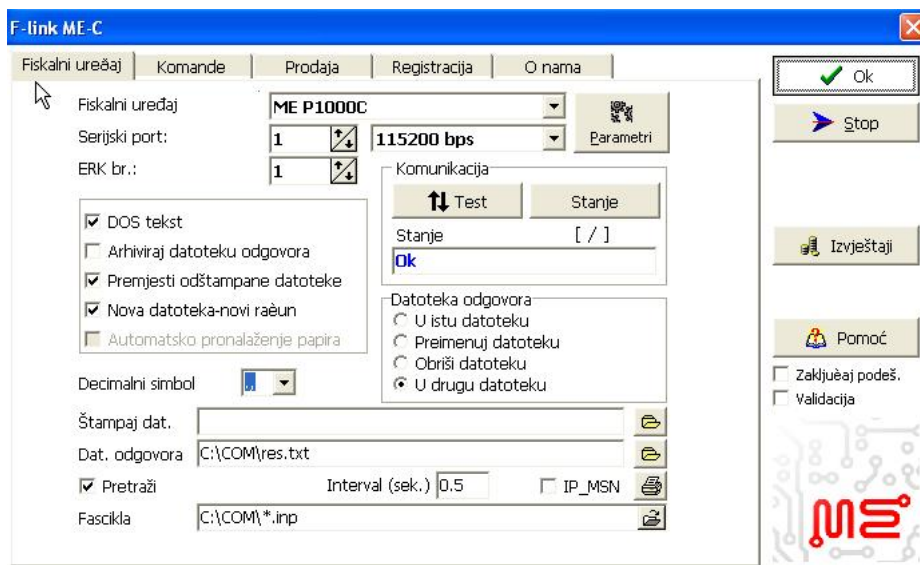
F-link ME-C

Fiskalni uređaj | Komande | Prodaja | Registracija | O nama

Fiskalni uređaj ME P1000C
Serijski port: 1 115200 bps
Parametri
ERK br.: 1

Komunikacija
Test
Stanje
Stanje [ / ]
Ok

DOS tekst
Arhiviraj datoteku odgovora
Premjesti odštampane datoteke
Nova datoteka-novi raèun
Automatsko pronalaženje papira

Datoteka odgovora
U istu datoteku
Preimenuj datoteku
Obriši datoteku
U drugu datoteku

Decimalni simbol .

Štampaj dat.
Dat. odgovora C:\COM\res.txt
Pretraži
Interval (sek.) 0.5
IP_MSN
Fascikla C:\COM\*.inp

Ok
Stop
Izvještaji
Pomoć
Zakljuèaj podeš.
Validacija

ME